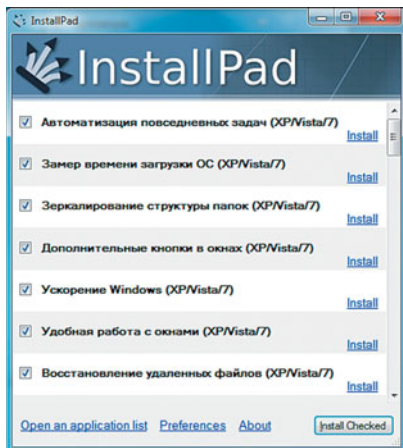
InstallPad

InstallPad

Автоматизация повседневных задач (XP/Vista/7)
Install

Замер времени загрузки ОС (XP/Vista/7)
Install

Зеркалирование структуры папок (XP/Vista/7)
Install

Дополнительные кнопки в окнах (XP/Vista/7)
Install

Ускорение Windows (XP/Vista/7)
Install

Удобная работа с окнами (XP/Vista/7)
Install

Восстановление удаленных файлов (XP/Vista/7)
Install

Open an application list Preferences About Install Checked